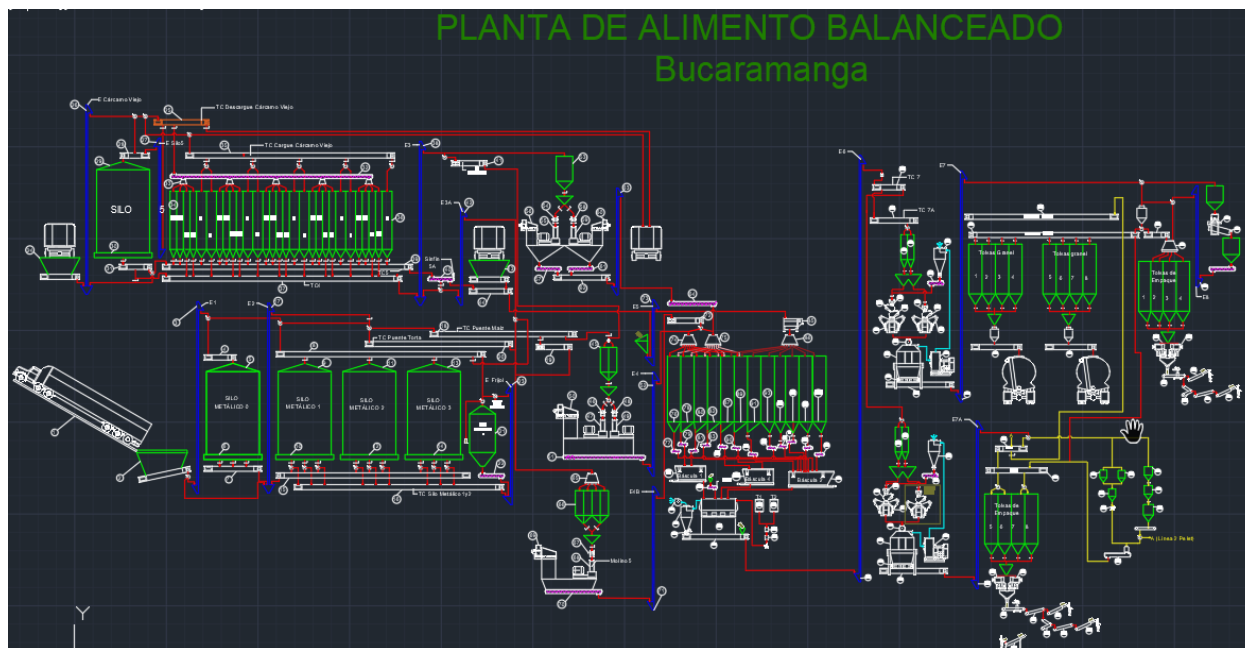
PLANTA DE ALIMENTO BALANCEADO
Bucaramanga

E Cárcamo Viejo
TC Descargue Cárcamo Viejo
TC Cargue Cárcamo Viejo
E Silo5
SILO
5
E3
TC 7
TC 7A
E6
E7
Tolvas Granel
Tolvas granel
Tolvas de Empaque
E3A
Sinfín
TG
E1
E2
TC Puente Maíz
TC Puente Torta
E Frijol
E4
E5
SILO METÁLICO 0
SILO METÁLICO 1
SILO METÁLICO 2
SILO METÁLICO 3
TC Silo Metálico 1y3
E7A
Tolvas de Empaque
A (Línea 2 Pelet)
Molino 5
E8
Báscula
Báscula 1
Báscula 4
Y